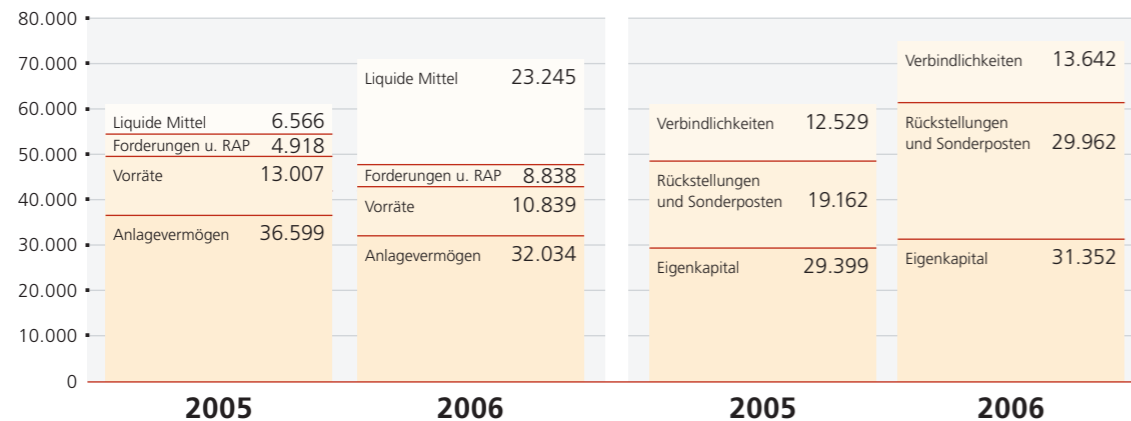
80.000
70.000
60.000
50.000
40.000
30.000
20.000
10.000
0

Liquide Mittel 6.566
Forderungen u. RAP 4.918
Vorräte 13.007
Anlagevermögen 36.599

Liquide Mittel 23.245
Forderungen u. RAP 8.838
Vorräte 10.839
Anlagevermögen 32.034

Verbindlichkeiten 12.529
Rückstellungen und Sonderposten 19.162
Eigenkapital 29.399

Verbindlichkeiten 13.642
Rückstellungen und Sonderposten 29.962
Eigenkapital 31.352

2005
2006
2005
2006